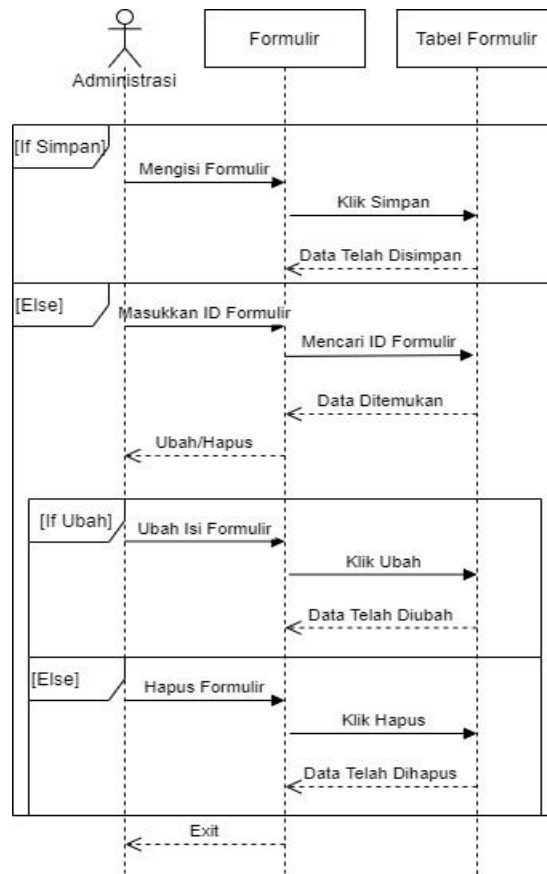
Administrasi

Formulir

Tabel Formulir

[If Simpan]

Mengisi Formulir

Klik Simpan

Data Telah Disimpan

[Else]

Masukkan ID Formulir

Mencari ID Formulir

Data Ditemukan

Ubah/Hapus

[If Ubah]

Ubah Isi Formulir

Klik Ubah

Data Telah Diubah

[Else]

Hapus Formulir

Klik Hapus

Data Telah Dihapus

Exit